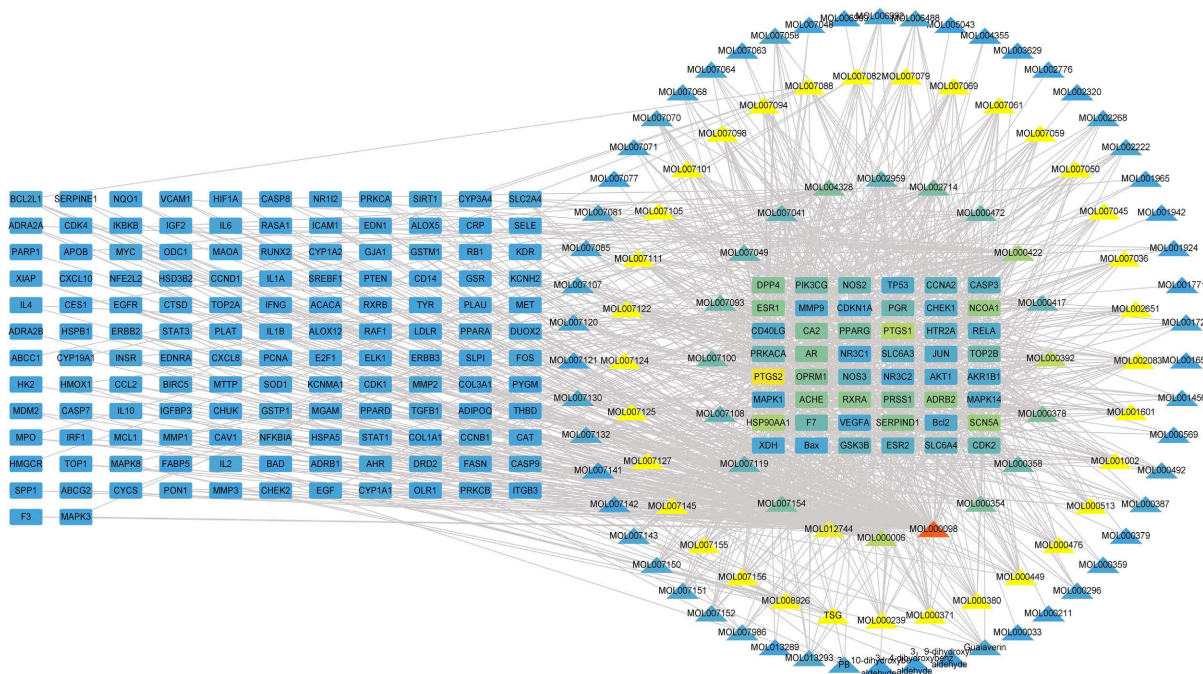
BCL2L1 SERPINE1 NQO1 VCAM1 HIF1A CASP8 NR1I2 PRKCA SIRT1 CYP3A4 SLC2A4
ADRA2A CDK4 IKBKB IGF2 IL6 RASA1 ICAM1 EDN1 ALOX5 CRP SELE
PARP1 APOB MYC ODC1 MAOA RUNX2 CYP1A2 GJA1 GSTM1 RB1 KDR
XIAP CXCL10 NFE2L2 HSD3B2 CCND1 IL1A SREBF1 PTEN CD14 GSR KCNH2
IL4 CES1 EGFR CTSD TOP2A IFNG ACACA RXRB TYR PLAU MET
ADRA2B HSPB1 ERBB2 STAT3 PLAT IL1B ALOX12 RAF1 LDLR PPARA DUOX2
ABCC1 CYP19A1 INSR EDNRA CXCL8 PCNA E2F1 ELK1 ERBB3 SLPI FOS
HK2 HMOX1 CCL2 BIRC5 MTTP SOD1 KCNMA1 CDK1 MMP2 COL3A1 PYGM
MDM2 CASP7 IL10 IGFBP3 CHUK GSTP1 MGAM PPARD TGFB1 ADIPOQ THBD
MPO IRF1 MCL1 MMP1 CAV1 NFKBIA HSPA5 STAT1 COL1A1 CCNB1 CAT
HMGCR TOP1 MAPK8 FABP5 IL2 BAD ADRB1 AHR DRD2 FASN CASP9
SPP1 ABCG2 CYCS PON1 MMP3 CHEK2 EGF CYP1A1 OLR1 PRKCB ITGB3
F3 MAPK3

DPP4 PIK3CG NOS2 TP53 CCNA2 CASP3
ESR1 MMP9 CDKN1A PGR CHEK1 NCOA1
CD40LG CA2 PPARG PTGS1 HTR2A RELA
PRKACA AR NR3C1 SLC6A3 JUN TOP2B
PTGS2 OPRM1 NOS3 NR3C2 AKT1 AKR1B1
MAPK1 ACHE RXRA PRSS1 ADRB2 MAPK14
HSP90AA1 F7 VEGFA SERPIND1 Bcl2 SCN5A
XDH Bax GSK3B ESR2 SLC6A4 CDK2

MOL006992 MOL006488 MOL005043 MOL004355 MOL003629 MOL002776 MOL002320 MOL002268 MOL002222 MOL001965 MOL001942 MOL001924 MOL00177 MOL00172 MOL00165 MOL00145 MOL000569 MOL000492 MOL000387 MOL000379 MOL000359 MOL000296 MOL000211 MOL000033 Gualaverin
MOL00690 MOL007048 MOL007058 MOL007063 MOL007064 MOL007068 MOL007070 MOL007071 MOL007077 MOL007081 MOL007085 MOL007107 MOL007120 MOL007121 MOL007130 MOL007132 MOL007141 MOL007142 MOL007143 MOL007150 MOL007151 MOL007152 MOL007986 MOL013289 MOL013293 PB
MOL007082 MOL007079 MOL007069 MOL007088 MOL007094 MOL007061 MOL007098 MOL007059 MOL007101 MOL007050 MOL007105 MOL007045 MOL007111 MOL007036 MOL007122 MOL002651 MOL007124 MOL002083 MOL007125 MOL001601 MOL007127 MOL001002 MOL007145 MOL000513 MOL007155 MOL000476 MOL007156 MOL000449 MOL008926 TSG MOL000239 MOL000371 MOL000380
MOL002959 MOL004328 MOL002714 MOL007041 MOL000472 MOL007049 MOL000422 MOL007093 MOL000417 MOL007100 MOL000392 MOL007108 MOL000378 MOL007119 MOL000358 MOL007154 MOL000354 MOL012744 MOL000098 MOL000006
10-dihydroxy aldehyde 3，9-dihydroxy aldehyde